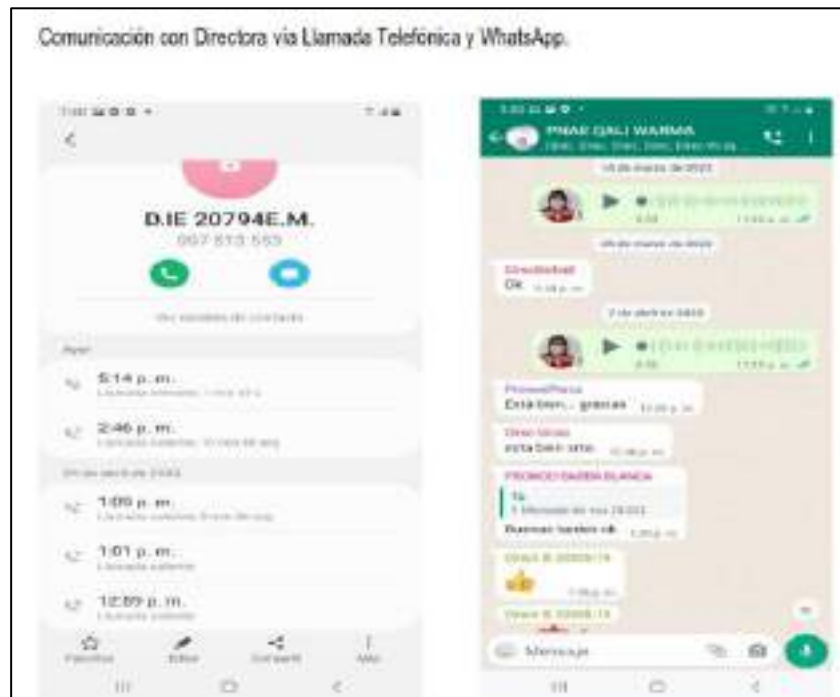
Comunicación con Directora vía Llamada Telefónica y WhatsApp.

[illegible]

D.IE 20794E.M.
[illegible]

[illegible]

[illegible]

5:14 p. m.
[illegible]

2:46 p. m.
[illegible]

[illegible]

1:09 p. m.
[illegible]

1:01 p. m.
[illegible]

12:59 p. m.
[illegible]

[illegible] Editar Compartir Más

PNAE QALI WARMA
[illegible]

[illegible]

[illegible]

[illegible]
Ok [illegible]

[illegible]

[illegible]
Está bien... gracias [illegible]

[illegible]
esta bien srta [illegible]

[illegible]
Tú
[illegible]
Buenas tardes ok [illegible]

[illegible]

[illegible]

Mensaje